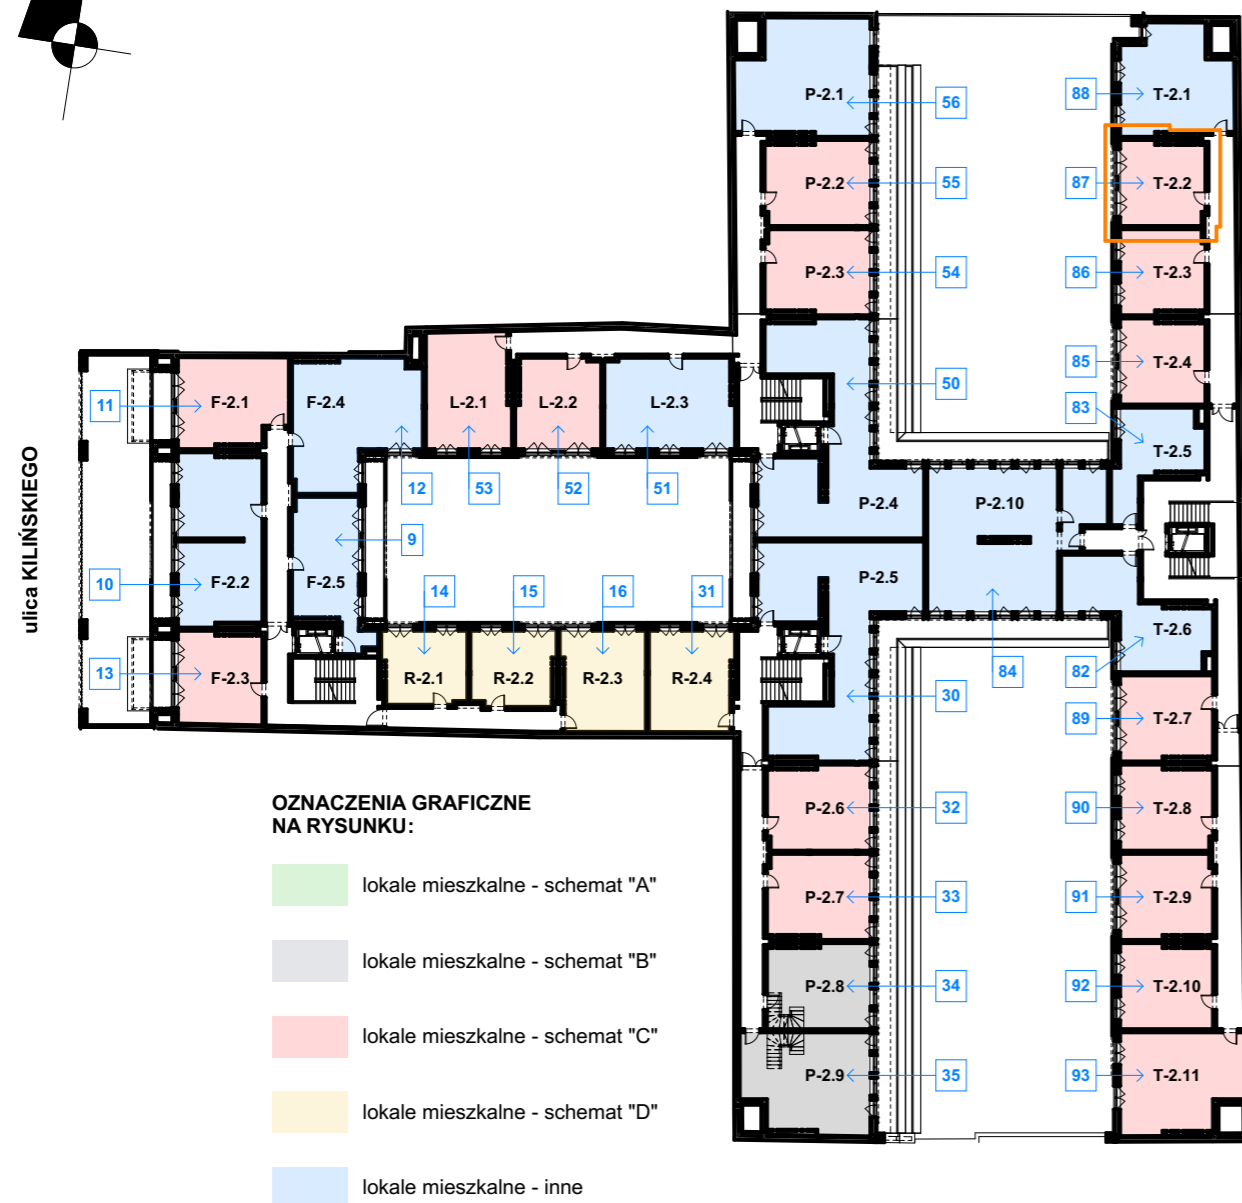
ulica KILIŃSKIEGO

11 F-2.1
F-2.4
L-2.1
L-2.2
L-2.3
10 F-2.2
F-2.5
13 F-2.3
12
53
52
51
9
14
15
16
31
R-2.1
R-2.2
R-2.3
R-2.4

P-2.1 56
P-2.2 55
P-2.3 54
50
P-2.4
P-2.10
P-2.5
84
30
P-2.6 32
P-2.7 33
P-2.8 34
P-2.9 35

88 T-2.1
87 T-2.2
86 T-2.3
85 T-2.4
83
T-2.5
T-2.6
82
89 T-2.7
90 T-2.8
91 T-2.9
92 T-2.10
93 T-2.11

OZNACZENIA GRAFICZNE NA RYSUNKU:

lokale mieszkalne - schemat "A"

lokale mieszkalne - schemat "B"

lokale mieszkalne - schemat "C"

lokale mieszkalne - schemat "D"

lokale mieszkalne - inne